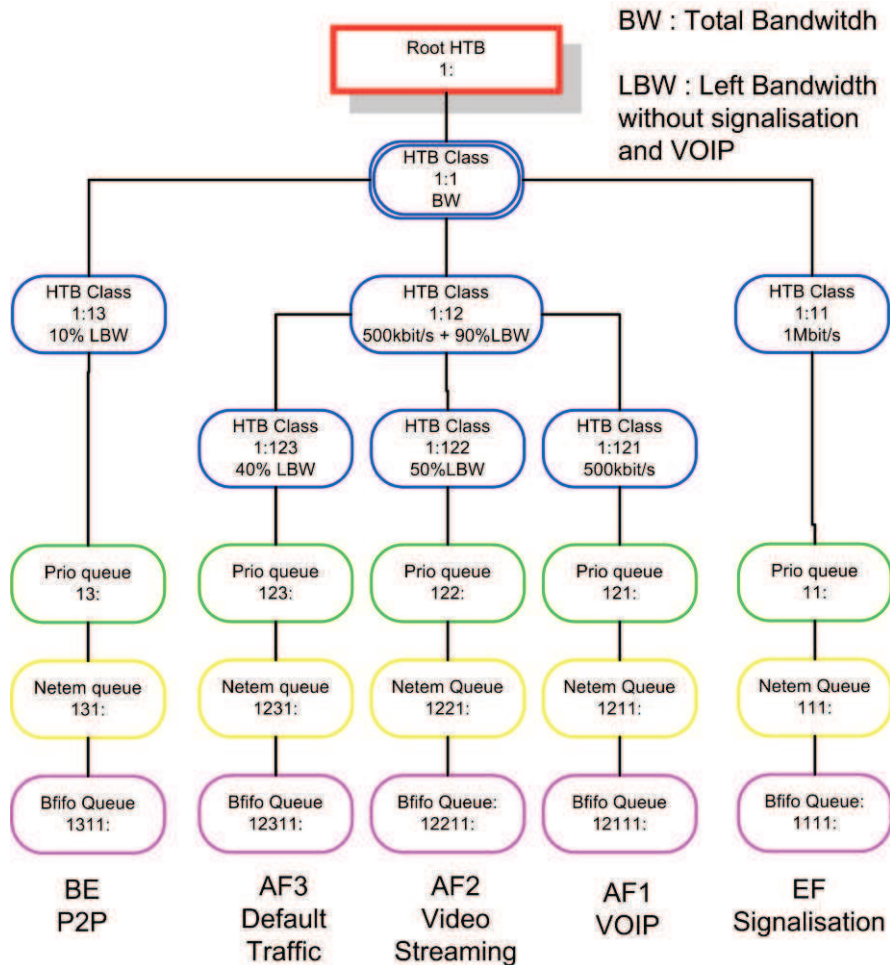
BW : Total Bandwitdh

LBW : Left Bandwidth without signalisation and VOIP

Root HTB
1:

HTB Class
1:1
BW

HTB Class
1:13
10% LBW

HTB Class
1:12
500kbit/s + 90%LBW

HTB Class
1:11
1Mbit/s

HTB Class
1:123
40% LBW

HTB Class
1:122
50%LBW

HTB Class
1:121
500kbit/s

Prio queue
13:

Prio queue
123:

Prio queue
122:

Prio queue
121:

Prio queue
11:

Netem queue
131:

Netem queue
1231:

Netem Queue
1221:

Netem Queue
1211:

Netem Queue
111:

Bfifo Queue
1311:

Bfifo Queue
12311:

Bfifo Queue:
12211:

Bfifo Queue
12111:

Bfifo Queue:
1111:

BE
P2P

AF3
Default
Traffic

AF2
Video
Streaming

AF1
VOIP

EF
Signalisation